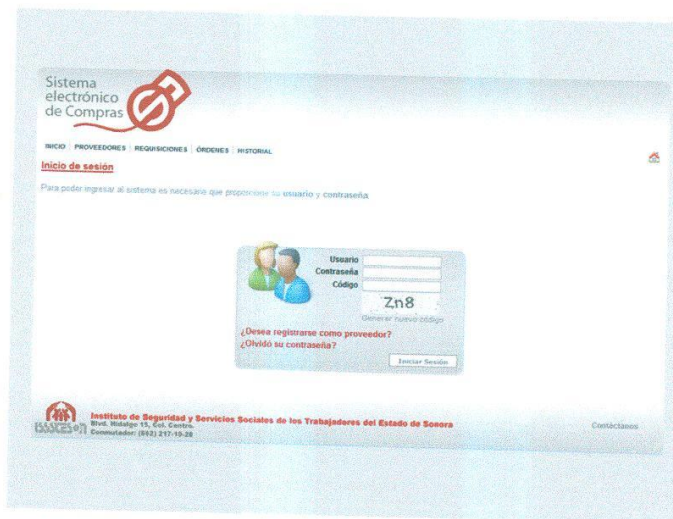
Sistema electrónico de Compras

INICIO | PROVEEDORES | REQUISICIONES | ÓRDENES | HISTORIAL

Inicio de sesión

Para poder ingresar al sistema es necesario que proporcione su usuario y contraseña

Usuario
Contraseña
Código

Zn8

Generar nuevo código

¿Desea registrarse como proveedor?
¿Olvidó su contraseña?

Iniciar Sesión

ISSSTESON

Instituto de Seguridad y Servicios Sociales de los Trabajadores del Estado de Sonora
Blvd. Hidalgo 15, Col. Centro.
Conmutador: (662) 217-19-28

Contáctanos